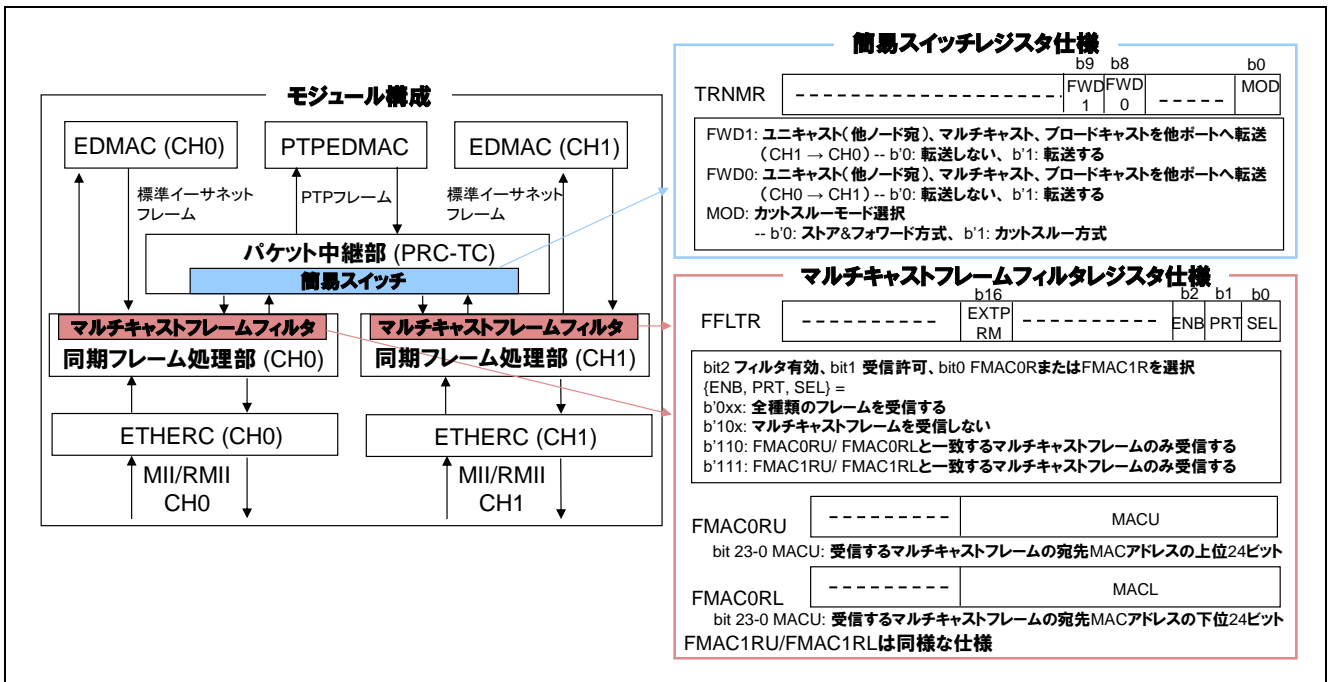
モジュール構成

EDMAC (CH0)
PTPEDMAC
EDMAC (CH1)
標準イーサネットフレーム
PTPフレーム
標準イーサネットフレーム
パケット中継部 (PRC-TC)
簡易スイッチ
マルチキャストフレームフィルタ
同期フレーム処理部 (CH0)
マルチキャストフレームフィルタ
同期フレーム処理部 (CH1)
ETHERC (CH0)
ETHERC (CH1)
MII/RMII CH0
MII/RMII CH1

簡易スイッチレジスタ仕様

| | b9 | b8 | | b0 |
|---|---|---|---|---|
| TRNMR ---------------- | FWD 1 | FWD 0 | ----- | MOD |

FWD1: ユニキャスト（他ノード宛）、マルチキャスト、ブロードキャストを他ポートへ転送（CH1 → CH0） -- b'0: 転送しない、b'1: 転送する
FWD0: ユニキャスト（他ノード宛）、マルチキャスト、ブロードキャストを他ポートへ転送（CH0 → CH1） -- b'0: 転送しない、b'1: 転送する
MOD: カットスルーモード選択
-- b'0: ストア&フォワード方式、b'1: カットスルー方式

マルチキャストフレームフィルタレジスタ仕様

| | b16 | | b2 | b1 | b0 |
|---|---|---|---|---|---|
| FFLTR ---------- | EXTP RM | ---------- | ENB | PRT | SEL |

bit2 フィルタ有効、bit1 受信許可、bit0 FMAC0RまたはFMAC1Rを選択
{ENB, PRT, SEL} =
b'0xx: 全種類のフレームを受信する
b'10x: マルチキャストフレームを受信しない
b'110: FMAC0RU/ FMAC0RLと一致するマルチキャストフレームのみ受信する
b'111: FMAC1RU/ FMAC1RLと一致するマルチキャストフレームのみ受信する

FMAC0RU ---------- MACU
bit 23-0 MACU: 受信するマルチキャストフレームの宛先MACアドレスの上位24ビット
FMAC0RL ---------- MACL
bit 23-0 MACU: 受信するマルチキャストフレームの宛先MACアドレスの下位24ビット
FMAC1RU/FMAC1RLは同様な仕様